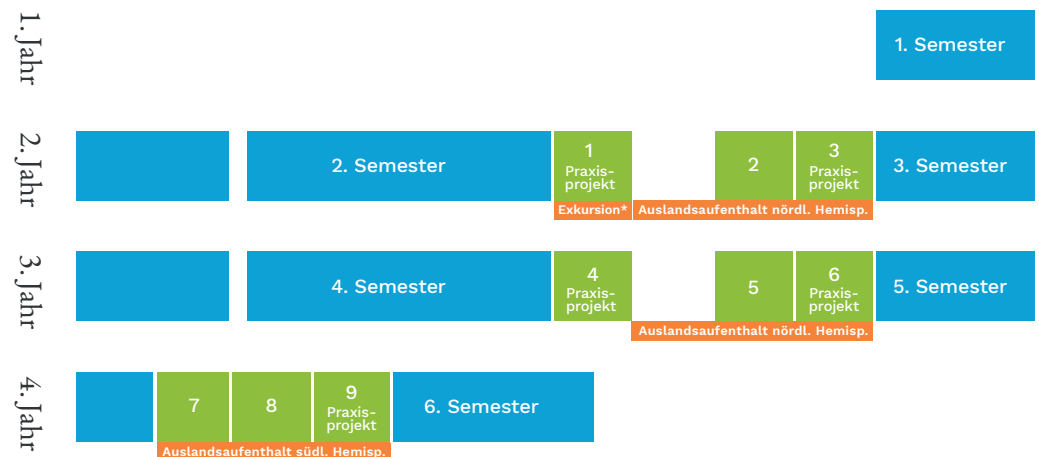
1. Jahr

1. Semester

2. Jahr

2. Semester

1 Praxisprojekt

2

3 Praxisprojekt

3. Semester

Exkursion*

Auslandsaufenthalt nördl. Hemisp.

3. Jahr

4. Semester

4 Praxisprojekt

5

6 Praxisprojekt

5. Semester

Auslandsaufenthalt nördl. Hemisp.

4. Jahr

7

8

9 Praxisprojekt

6. Semester

Auslandsaufenthalt südl. Hemisp.